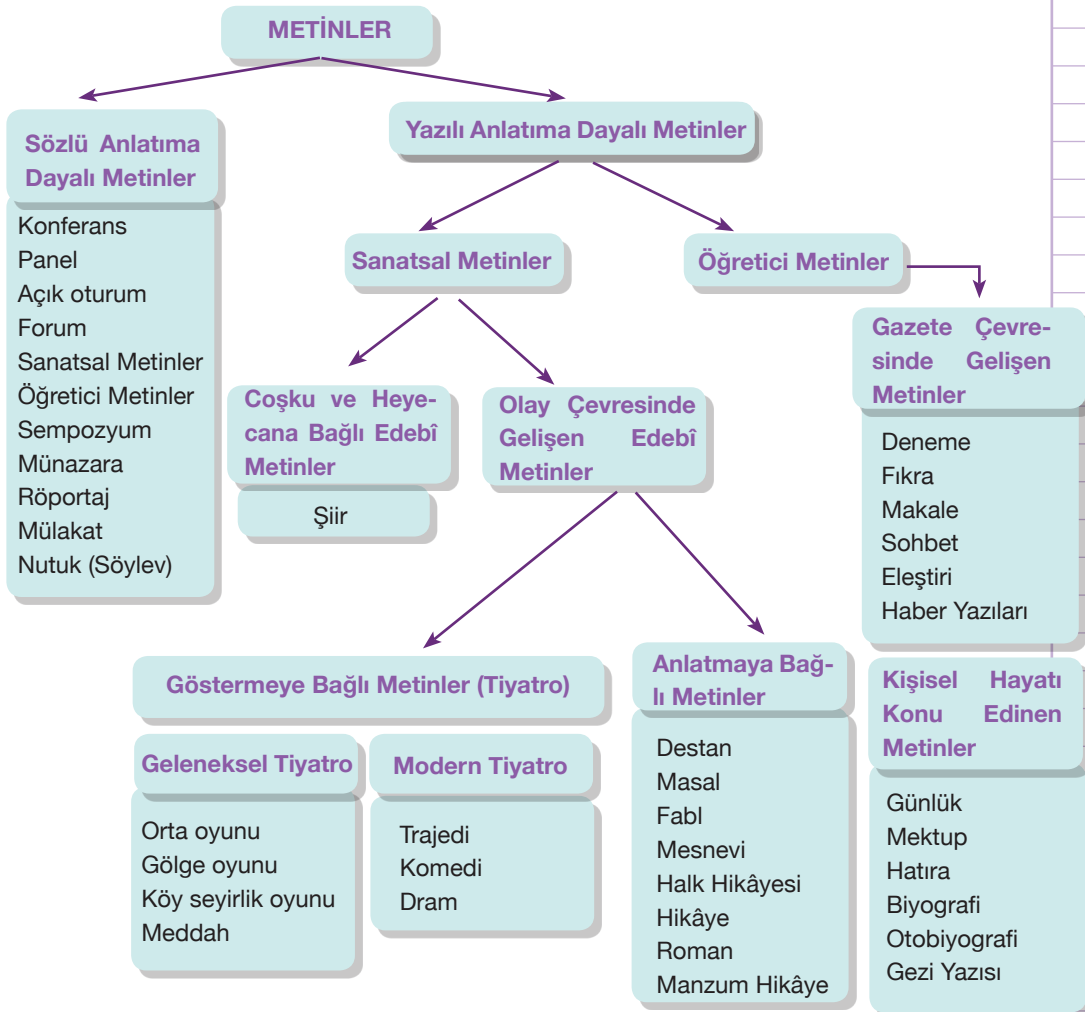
METİNLER

Sözlü Anlatıma Dayalı Metinler

Konferans
Panel
Açık oturum
Forum
Sanatsal Metinler
Öğretici Metinler
Sempozyum
Münazara
Röportaj
Mülakat
Nutuk (Söylev)

Yazılı Anlatıma Dayalı Metinler

Sanatsal Metinler

Coşku ve Heyecana Bağlı Edebî Metinler

Şiir

Olay Çevresinde Gelişen Edebî Metinler

Göstermeye Bağlı Metinler (Tiyatro)

Geleneksel Tiyatro

Orta oyunu
Gölge oyunu
Köy seyirlik oyunu
Meddah

Modern Tiyatro

Trajedi
Komedi
Dram

Anlatmaya Bağlı Metinler

Destan
Masal
Fabl
Mesnevi
Halk Hikâyesi
Hikâye
Roman
Manzum Hikâye

Öğretici Metinler

Gazete Çevresinde Gelişen Metinler

Deneme
Fıkra
Makale
Sohbet
Eleştiri
Haber Yazıları

Kişisel Hayatı Konu Edinen Metinler

Günlük
Mektup
Hatıra
Biyografi
Otobiyografi
Gezi Yazısı